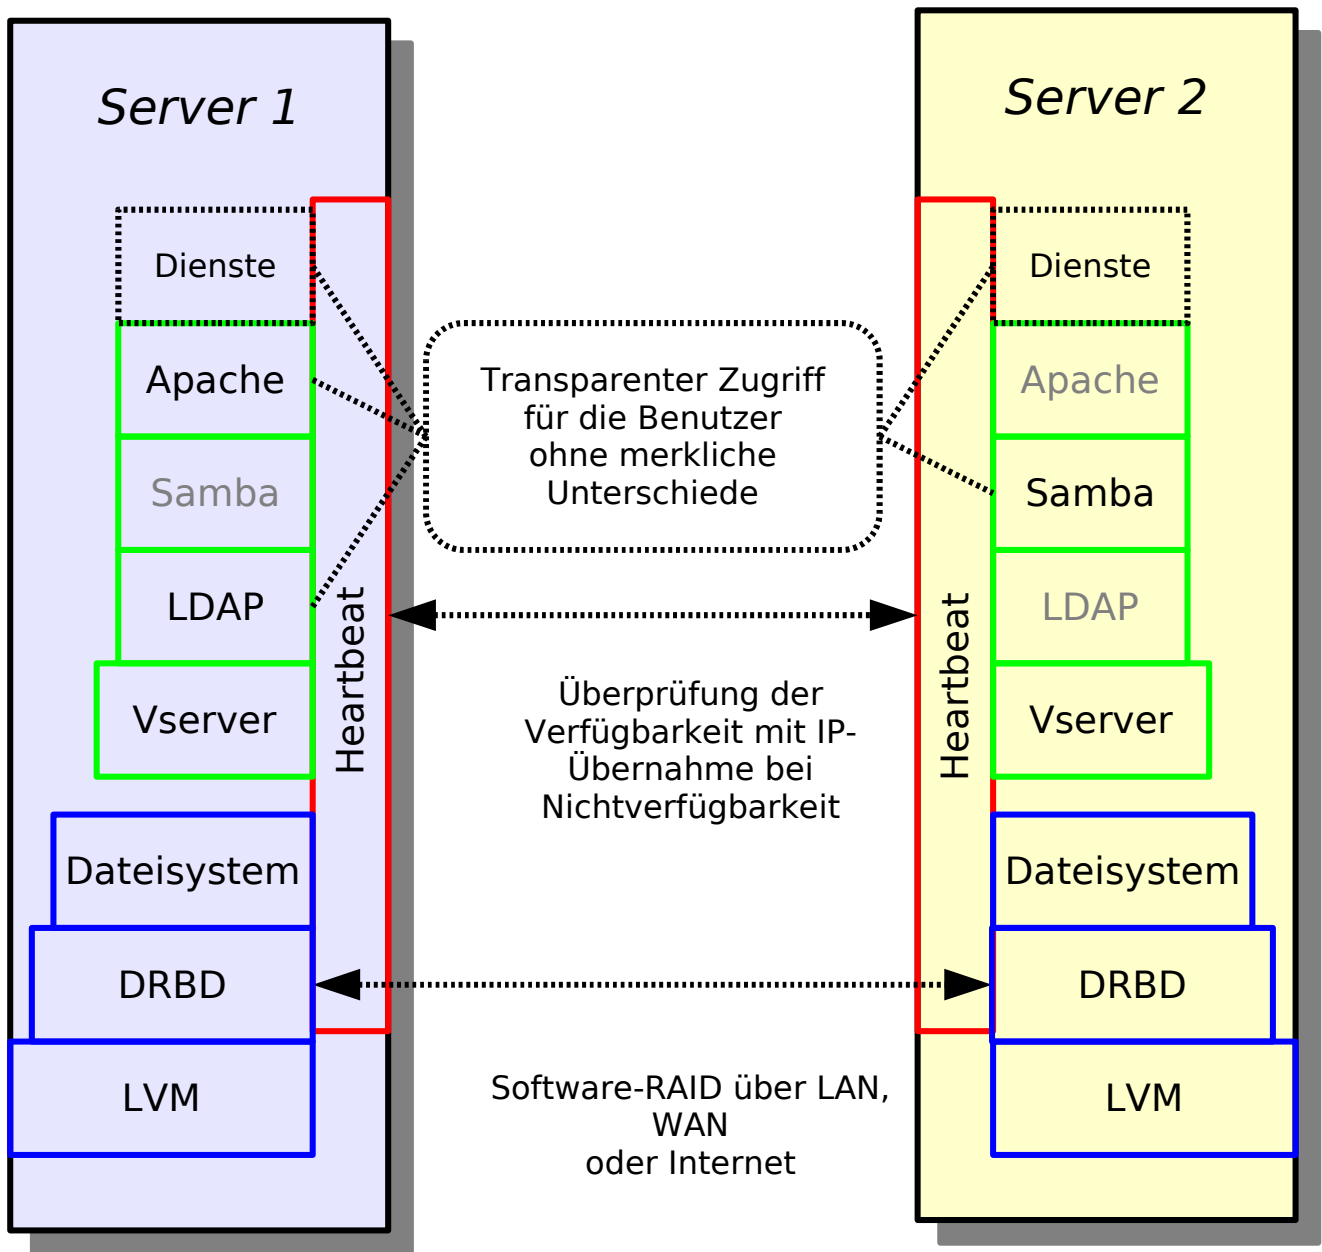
Server 1

Dienste

Apache

Samba

LDAP

Vserver

Heartbeat

Dateisystem

DRBD

LVM

Transparenter Zugriff für die Benutzer ohne merkliche Unterschiede

Überprüfung der Verfügbarkeit mit IP-Übernahme bei Nichtverfügbarkeit

Software-RAID über LAN, WAN oder Internet

Server 2

Dienste

Apache

Samba

LDAP

Vserver

Heartbeat

Dateisystem

DRBD

LVM